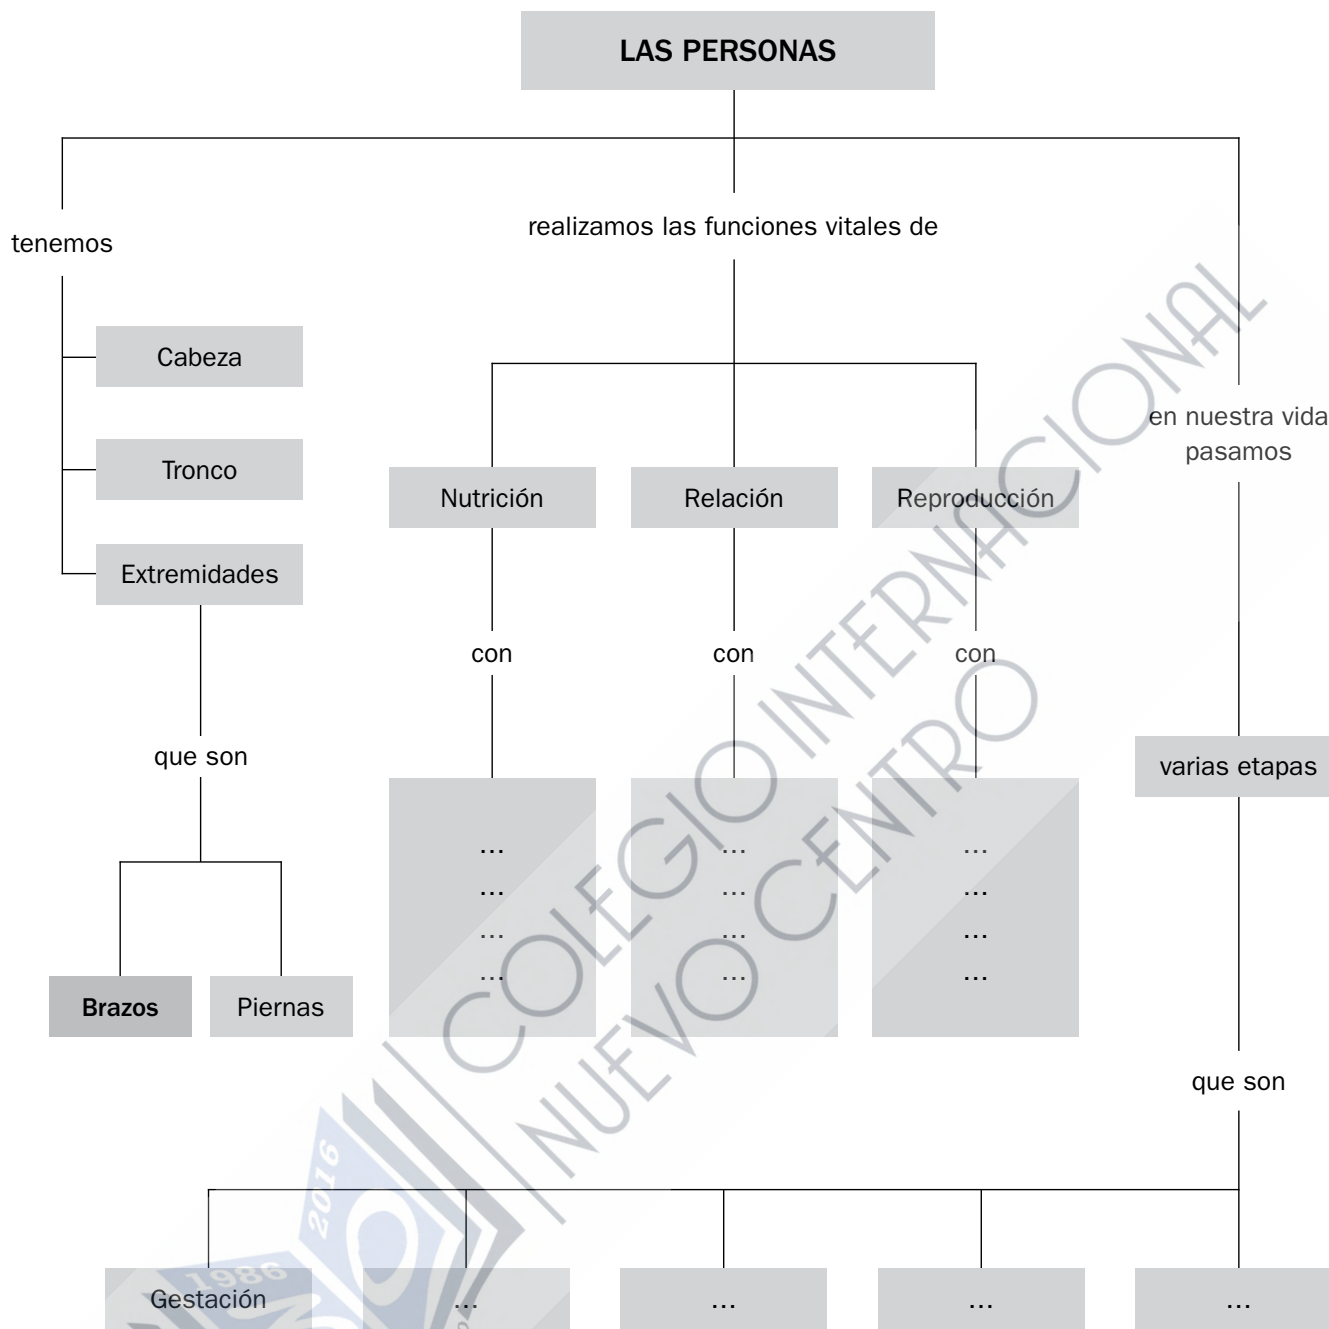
LAS PERSONAS

tenemos

Cabeza

Tronco

Extremidades

que son

Brazos

Piernas

realizamos las funciones vitales de

Nutrición

Relación

Reproducción

con

con

con

...
...
...
...

...
...
...
...

...
...
...
...

en nuestra vida pasamos

varias etapas

que son

Gestación

...

...

...

...

COLEGIO INTERNACIONAL NUEVO CENTRO

1986 2016